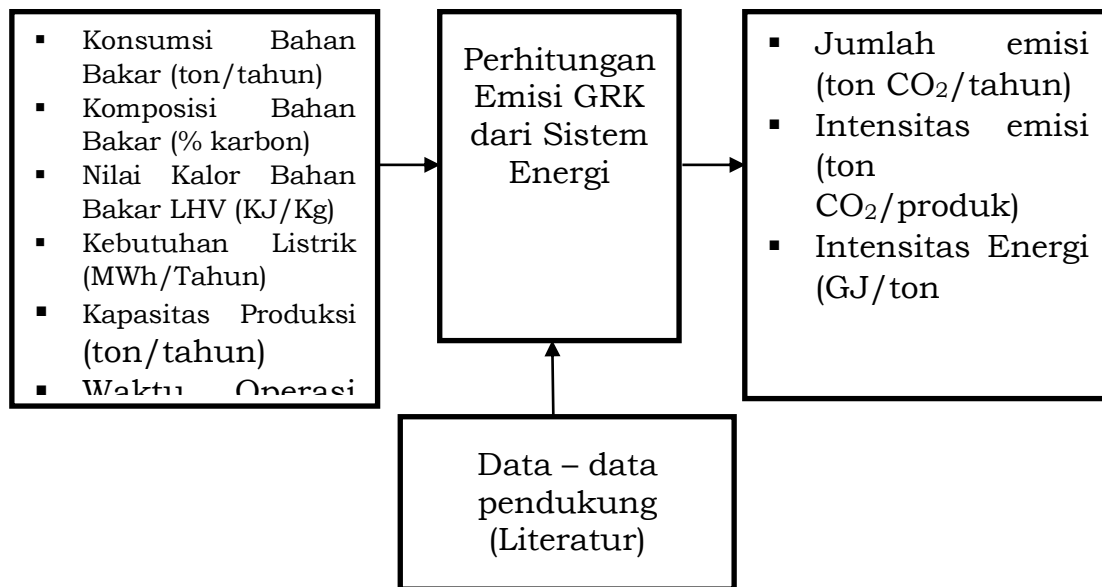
- Konsumsi Bahan Bakar (ton/tahun)
- Komposisi Bahan Bakar (% karbon)
- Nilai Kalor Bahan Bakar LHV (KJ/Kg)
- Kebutuhan Listrik (MWh/Tahun)
- Kapasitas Produksi (ton/tahun)
- Waktu Operasi

Perhitungan Emisi GRK dari Sistem Energi

- Jumlah emisi (ton $CO_2$/tahun)
- Intensitas emisi (ton $CO_2$/produk)
- Intensitas Energi (GJ/ton

Data – data pendukung (Literatur)